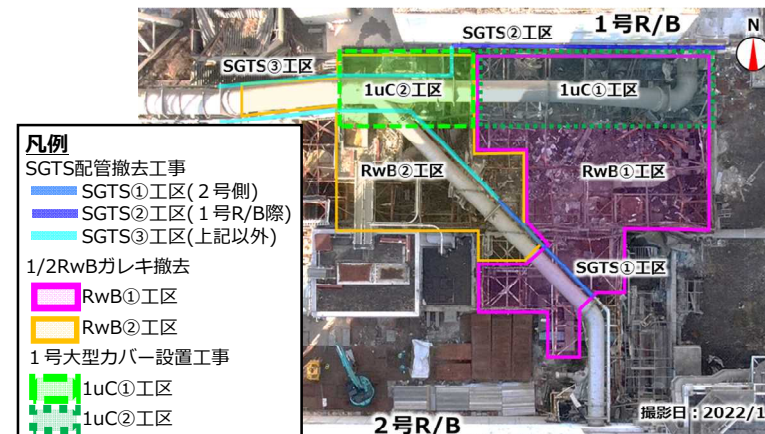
SGTS②工区
1号R/B
N
SGTS③工区
1uC②工区
1uC①工区
RwB②工区
RwB①工区
SGTS①工区
2号R/B
撮影日：2022/1

凡例
SGTS配管撤去工事
SGTS①工区（2号側）
SGTS②工区（1号R/B際）
SGTS③工区（上記以外）
1/2RwBガレキ撤去
RwB①工区
RwB②工区
1号大型カバー設置工事
1uC①工区
1uC②工区